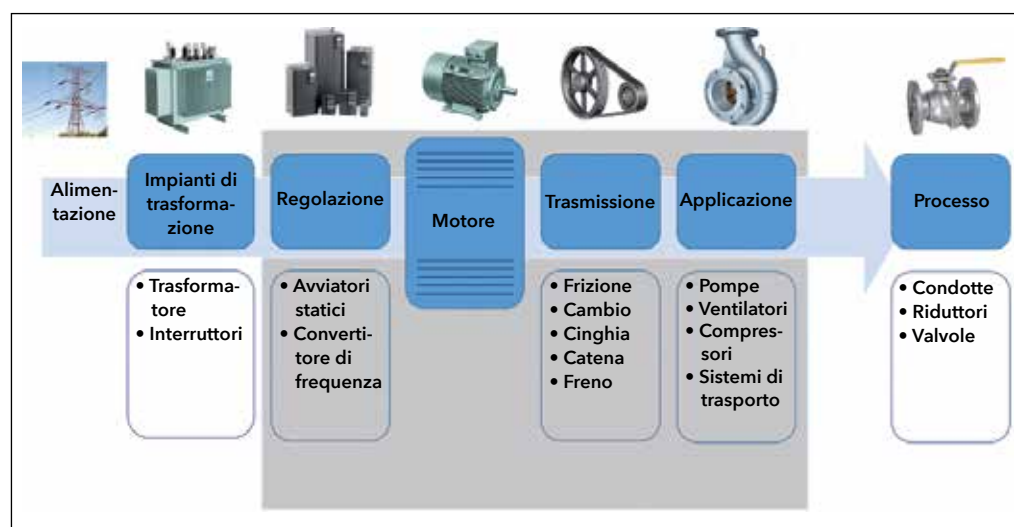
Alimentazione

Impianti di trasformazione

• Trasformatore
• Interruttori

Regolazione

• Avviatori statici
• Convertitore di frequenza

Motore

Trasmissione

• Frizione
• Cambio
• Cinghia
• Catena
• Freno

Applicazione

• Pompe
• Ventilatori
• Compressori
• Sistemi di trasporto

Processo

• Condotte
• Riduttori
• Valvole